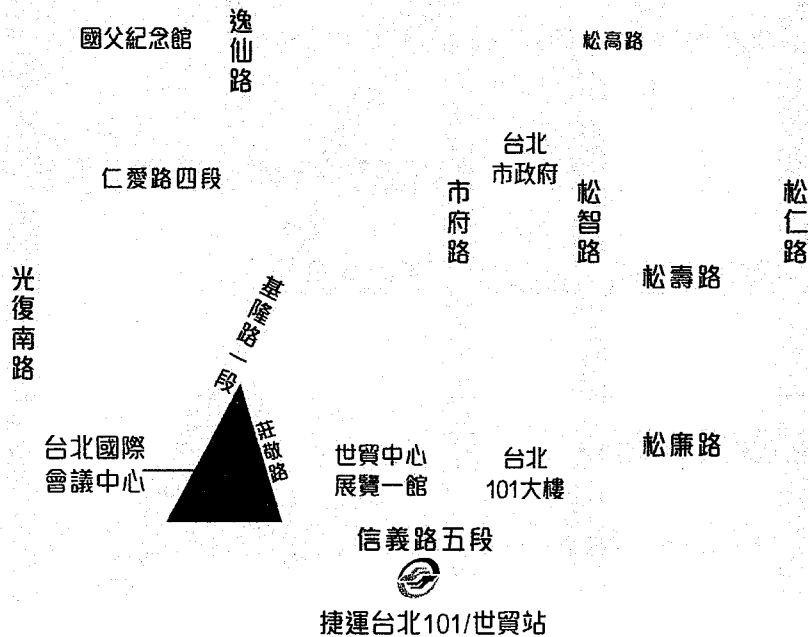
國父紀念館

逸仙路

松高路

台北市政府

仁愛路四段

市府路

松智路

松仁路

光復南路

基隆路一段

松壽路

莊敬路

台北國際會議中心

世貿中心展覽一館

台北101大樓

松廉路

信義路五段

捷運台北101/世貿站